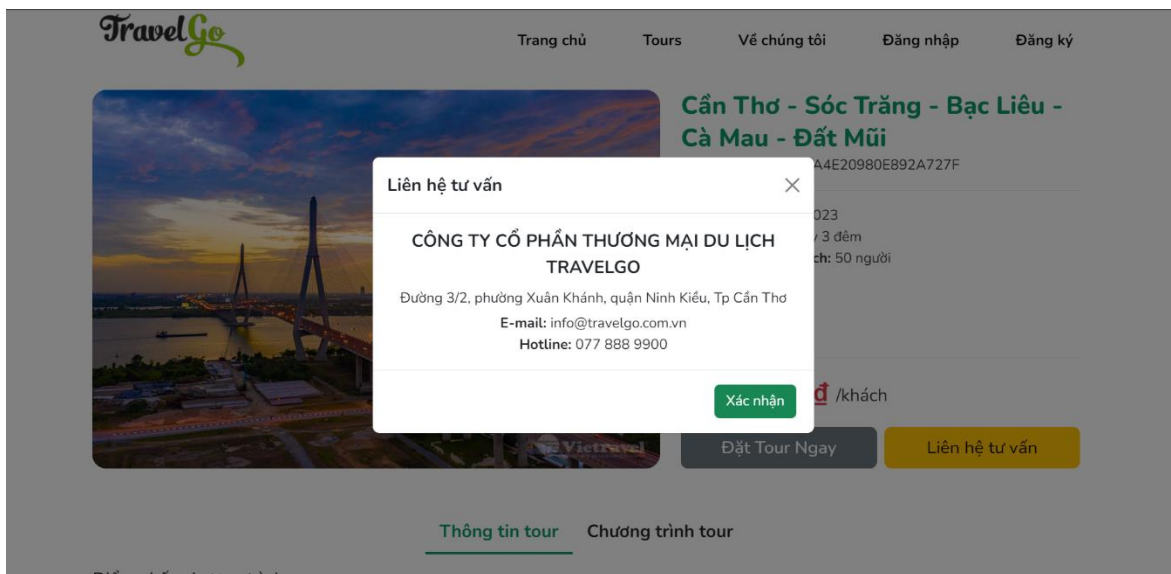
TravelGo

Trang chủ Tours Về chúng tôi Đăng nhập Đăng ký

Cần Thơ - Sóc Trăng - Bạc Liêu - Cà Mau - Đất Mũi

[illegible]A4E20980E892A727F

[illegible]023
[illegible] 3 đêm
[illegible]ch: 50 người

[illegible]đ /khách

Đặt Tour Ngay Liên hệ tư vấn

Vietravel

Liên hệ tư vấn

×

CÔNG TY CỔ PHẦN THƯƠNG MẠI DU LỊCH TRAVELGO

Đường 3/2, phường Xuân Khánh, quận Ninh Kiều, Tp Cần Thơ

E-mail: info@travelgo.com.vn

Hotline: 077 888 9900

Xác nhận

Thông tin tour Chương trình tour

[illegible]